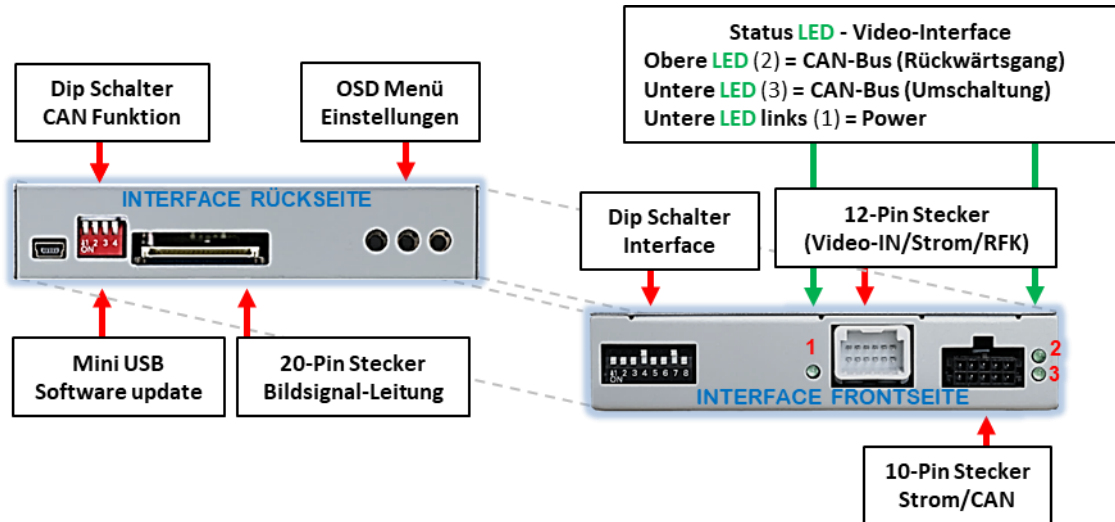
Status LED - Video-Interface
Obere LED (2) = CAN-Bus (Rückwärtsgang)
Untere LED (3) = CAN-Bus (Umschaltung)
Untere LED links (1) = Power

Dip Schalter
CAN Funktion

OSD Menü
Einstellungen

INTERFACE RÜCKSEITE

ON 1 2 3 4

Dip Schalter
Interface

12-Pin Stecker
(Video-IN/Strom/RFK)

Mini USB
Software update

20-Pin Stecker
Bildsignal-Leitung

ON 1 2 3 4 5 6 7 8

1

2

3

INTERFACE FRONTSEITE

10-Pin Stecker
Strom/CAN